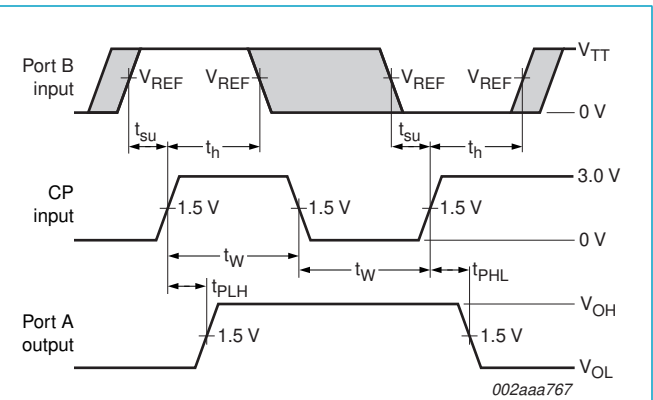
Port B input

$V_{REF}$ $V_{REF}$ $V_{REF}$ $V_{REF}$

$V_{TT}$

0 V

$t_{su}$ $t_h$ $t_{su}$ $t_h$

CP input

1.5 V 1.5 V 1.5 V

3.0 V

0 V

$t_W$ $t_W$

$t_{PLH}$ $t_{PHL}$

Port A output

1.5 V 1.5 V

$V_{OH}$

$V_{OL}$

002aaa767